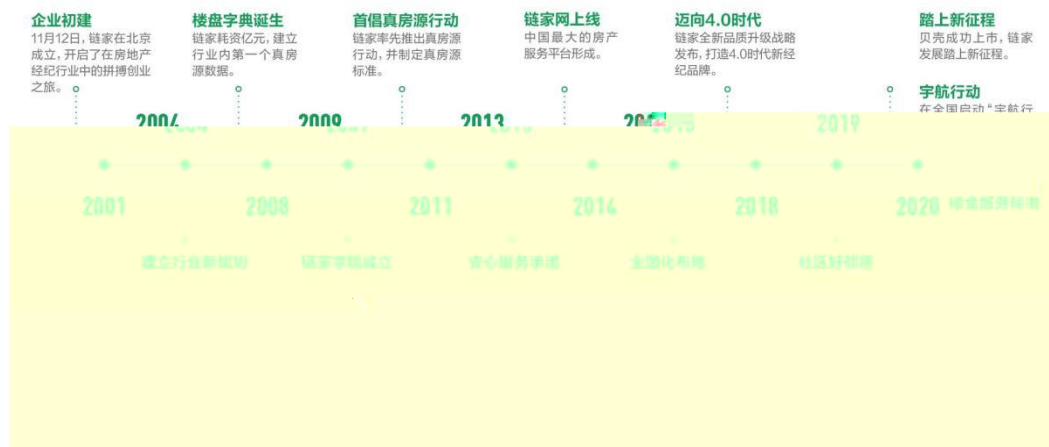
企业初建
11月12日，链家在北京成立，开启了在房地产经纪行业中的拼搏创业之旅。

楼盘字典诞生
链家耗资亿元，建立行业内第一个真房源数据。

首倡真房源行动
链家率先推出真房源行动，并制定真房源标准。

链家网上线
中国最大的房产服务平台形成。

迈向4.0时代
链家全新品质升级战略发布，打造4.0时代新经纪品牌。

踏上新征程
贝壳成功上市，链家发展踏上新征程。

宇航行动
在全国启动"宇航行

2004

2009

2013

201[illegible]

2019

2001

2008

2011

2014

2018

2020

建立行业新规划

链家学院成立

安心服务承诺

全国化布局

社区好邻居

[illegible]